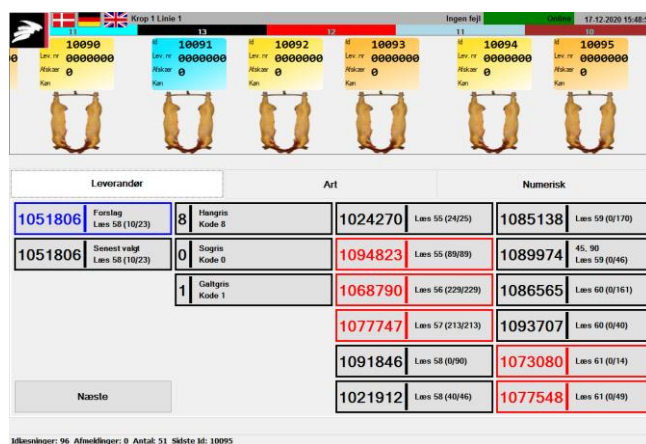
Krop 1 Linie 1
Ingen fejl
Online
17-12-2020 15:48:5
11
13
12
11
10

0
Id 10090
Lev. nr 0000000
Afskær 0
Kan

Id 10091
Lev. nr 0000000
Afskær 0
Kan

Id 10092
Lev. nr 0000000
Afskær 0
Kan

Id 10093
Lev. nr 0000000
Afskær 0
Kan

Id 10094
Lev. nr 0000000
Afskær 0
Kan

Id 10095
Lev. nr 0000000
Afskær 0
Kan

Leverandør
Art
Numerisk

1051806 Forslag Læs 58 (10/23)
8 Hangris Kode 8
1024270 Læs 55 (24/25)
1085138 Læs 59 (0/170)

1051806 Senest valgt Læs 58 (10/23)
0 Sogris Kode 0
1094823 Læs 55 (89/89)
1089974 45, 90 Læs 59 (0/46)

1 Galtgris Kode 1
1068790 Læs 56 (229/229)
1086565 Læs 60 (0/161)

1077747 Læs 57 (213/213)
1093707 Læs 60 (0/40)

1091846 Læs 58 (0/90)
1073080 Læs 61 (0/14)

Næste
1021912 Læs 58 (40/46)
1077548 Læs 61 (0/49)

Idlæsninger: 96 Afmeldinger: 0 Antal: 51 Sidste Id: 10095